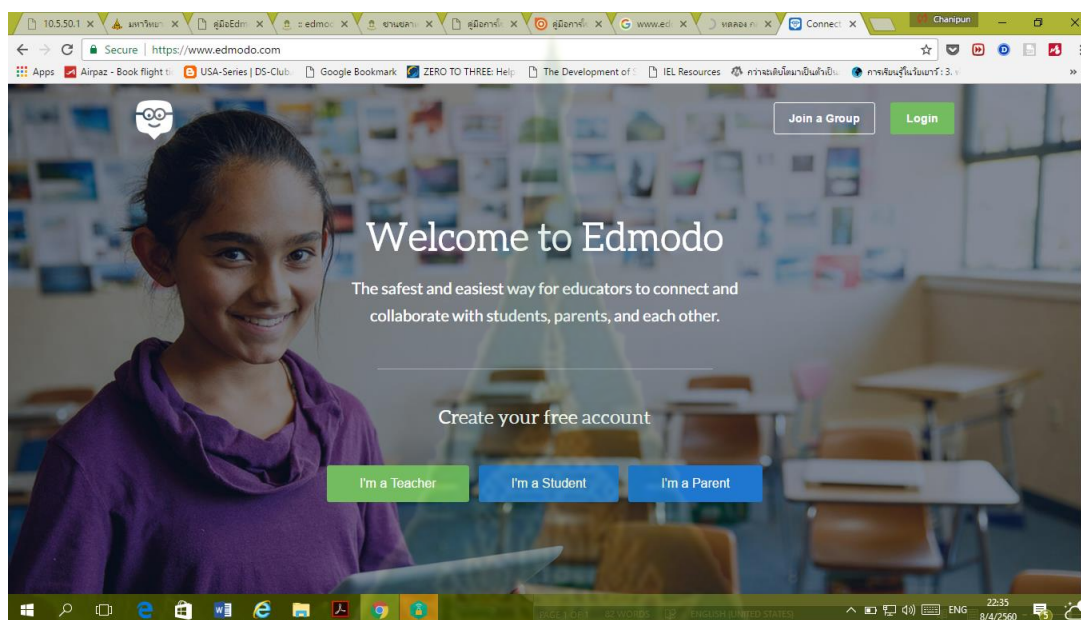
10.5.50.1 × มหาวิทยา × คู่มือEdm × edmod × ขานผลงา × คู่มือการใ × คู่มือการใ × www.edr × ทดลอง × Connect ×

Chanipun

Secure | https://www.edmodo.com

Apps Airpaz - Book flight ti USA-Series | DS-Club Google Bookmark ZERO TO THREE: Hel The Development of IEL Resources ก่าวจะเติบโตมาเป็นตัวเป็น การเรียนรู้ในวัยเยาว์ : 3.

Join a Group Login

Welcome to Edmodo

The safest and easiest way for educators to connect and collaborate with students, parents, and each other.

Create your free account

I'm a Teacher I'm a Student I'm a Parent

ENG 22:35 8/4/2560